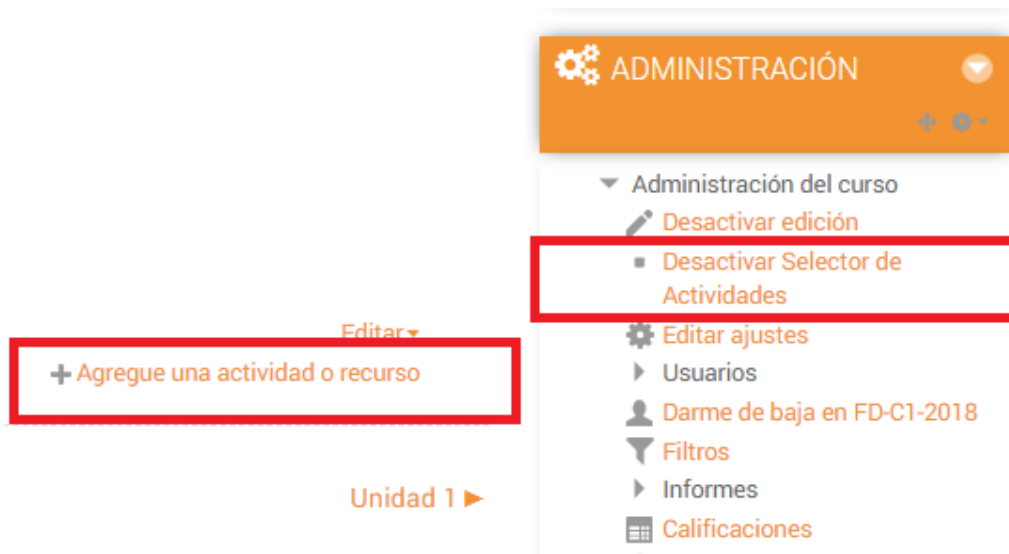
ADMINISTRACIÓN

Administración del curso
Desactivar edición
Desactivar Selector de Actividades
Editar ajustes
Usuarios
Darme de baja en FD-C1-2018
Filtros
Informes
Calificaciones

Editar
+ Agregue una actividad o recurso

Unidad 1